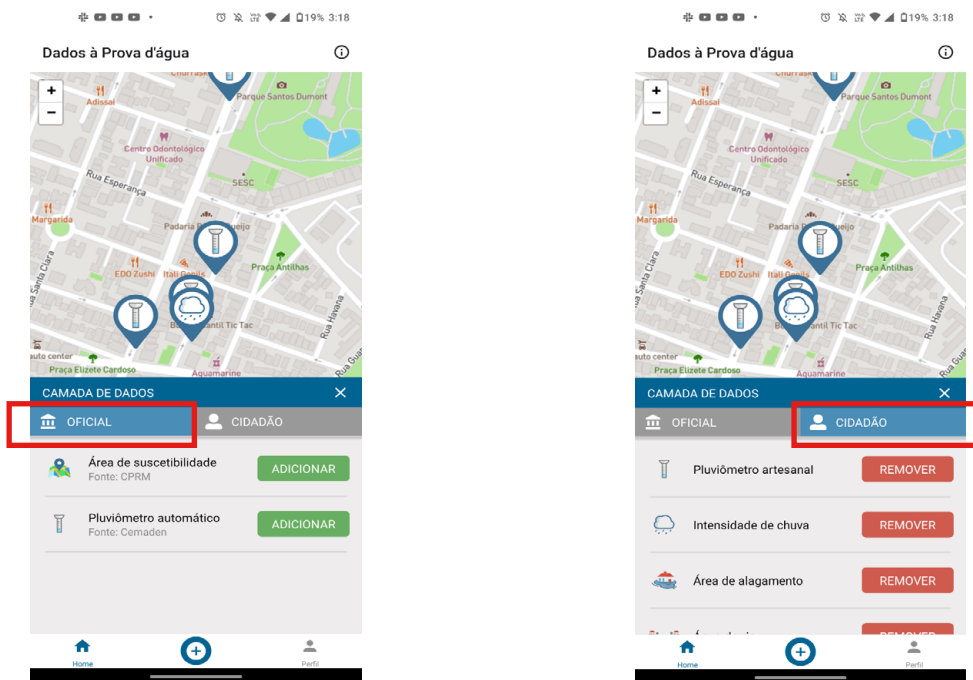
19% 3:18

Dados à Prova d'água

+
−

Adissal
Parque Santos Dumont
Centro Odontológico Unificado
Rua Esperança
SESC
Margarida
Padaria
Rua Santa Clara
EDO Zushi
Itali Grill
Praça Antilhas
Rua Havana
auto center
Praça Elizete Cardoso
Aquamarine
Infantil Tic Tac

CAMADA DE DADOS ✕
OFICIAL
CIDADÃO

Área de suscetibilidade
Fonte: CPRM
ADICIONAR

Pluviômetro automático
Fonte: Cemaden
ADICIONAR

Home
Perfil

19% 3:18

Dados à Prova d'água

+
−

Adissal
Parque Santos Dumont
Centro Odontológico Unificado
Rua Esperança
SESC
Margarida
Padaria
Rua Santa Clara
EDO Zushi
Itali Grill
Praça Antilhas
Rua Havana
auto center
Praça Elizete Cardoso
Aquamarine
Infantil Tic Tac

CAMADA DE DADOS ✕
OFICIAL
CIDADÃO

Pluviômetro artesanal
REMOVER

Intensidade de chuva
REMOVER

Área de alagamento
REMOVER

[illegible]
REMOVER

Home
Perfil